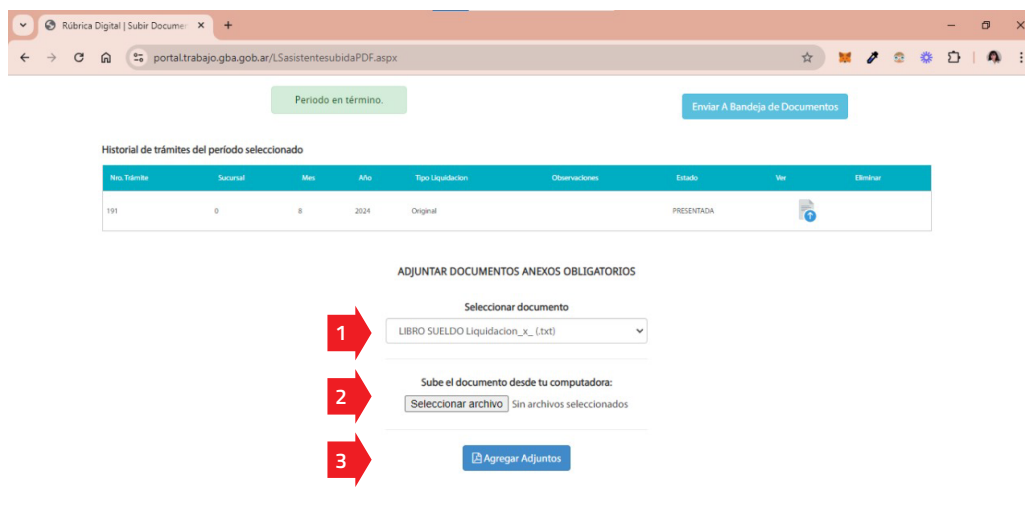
Rúbrica Digital | Subir Documer ×

portal.trabajo.gba.gob.ar/LSasistentesubidaPDF.aspx

Periodo en término.

Enviar A Bandeja de Documentos

Historial de trámites del período seleccionado

| Nro. Trámite | Sucursal | Mes | Año | Tipo Liquidacion | Observaciones | Estado | Ver | Eliminar |
|---|---|---|---|---|---|---|---|---|
| 191 | 0 | 8 | 2024 | Original | | PRESENTADA | | |

ADJUNTAR DOCUMENTOS ANEXOS OBLIGATORIOS

Seleccionar documento

1

LIBRO SUELDO Liquidacion_x_ (.txt)

Sube el documento desde tu computadora:

2

Seleccionar archivo Sin archivos seleccionados

3

Agregar Adjuntos